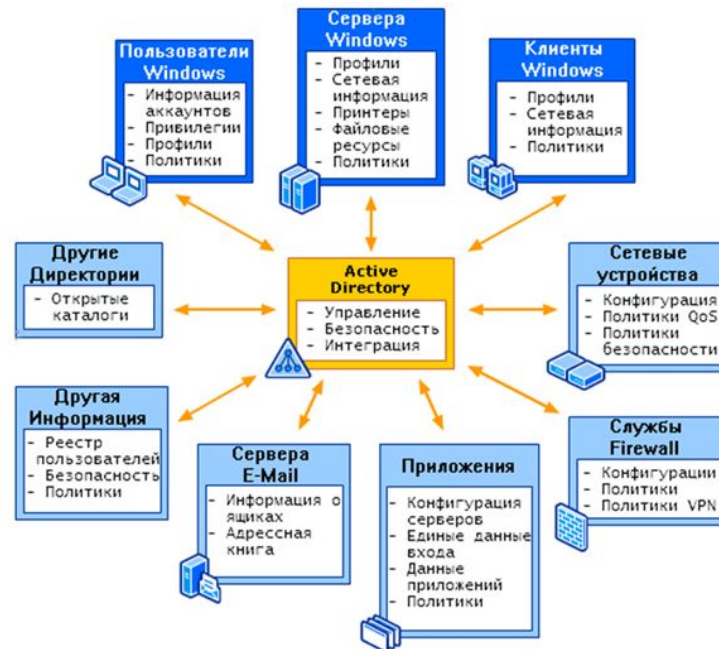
Сервера Windows
- Профили
- Сетевая информация
- Принтеры
- Файловые ресурсы
- Политики

Пользователи Windows
- Информация аккаунтов
- Привилегии
- Профили
- Политики

Клиенты Windows
- Профили
- Сетевая информация
- Политики

Другие Директории
- Открытые каталоги

Active Directory
- Управление
- Безопасность
- Интеграция

Сетевые устройства
- Конфигурация
- Политики QoS
- Политики безопасности

Другая Информация
- Реестр пользователей
- Безопасность
- Политики

Службы Firewall
- Конфигурации
- Политики
- Политики VPN

Сервера E-Mail
- Информация о ящиках
- Адресная книга

Приложения
- Конфигурация серверов
- Единые данные входа
- Данные приложений
- Политики